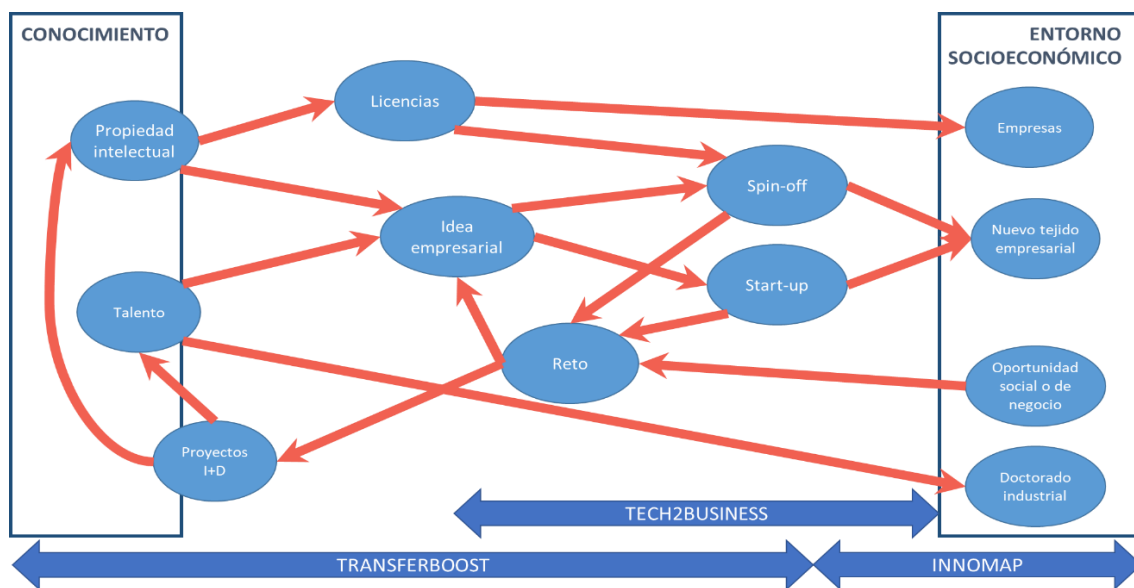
CONOCIMIENTO

ENTORNO SOCIOECONÓMICO

Propiedad intelectual

Licencias

Empresas

Idea empresarial

Spin-off

Nuevo tejido empresarial

Talento

Start-up

Reto

Oportunidad social o de negocio

Proyectos I+D

Doctorado industrial

TECH2BUSINESS

TRANSFERBOOST

INNOMAP